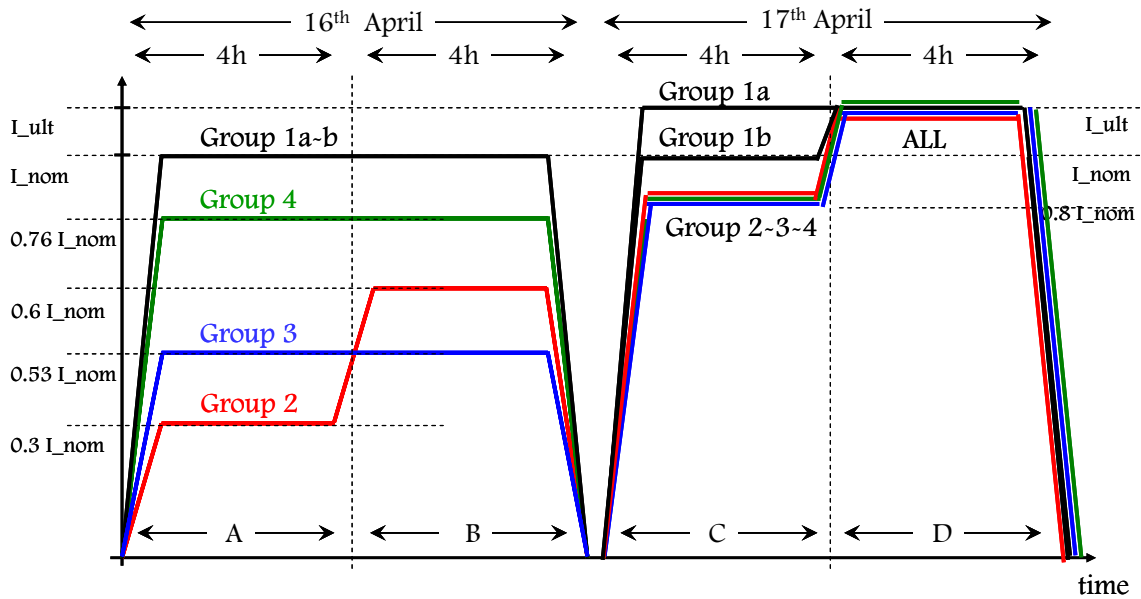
16$^{th}$ April
17$^{th}$ April
4h
4h
4h
4h
Group 1a
I_ult
Group 1a-b
Group 1b
ALL
I_ult
I_nom
I_nom
Group 4
Group 2-3-4
0.81 I_nom
0.76 I_nom
0.6 I_nom
Group 3
0.53 I_nom
Group 2
0.3 I_nom
A
B
C
D
time